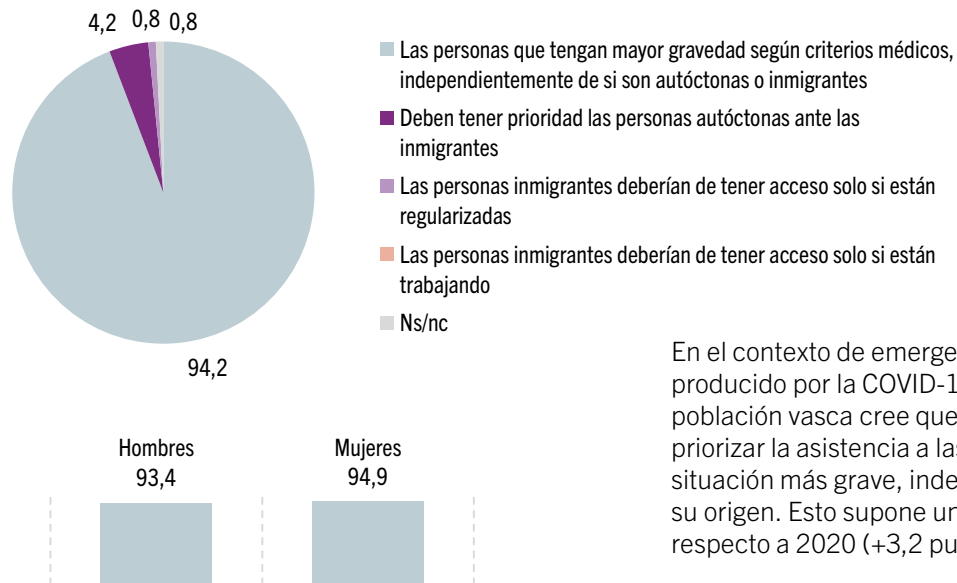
4,2 0,8 0,8

94,2

Las personas que tengan mayor gravedad según criterios médicos, independientemente de si son autóctonas o inmigrantes

Deben tener prioridad las personas autóctonas ante las inmigrantes

Las personas inmigrantes deberían de tener acceso solo si están regularizadas

Las personas inmigrantes deberían de tener acceso solo si están trabajando

Ns/nc

Hombres
93,4

Mujeres
94,9

En el contexto de emerge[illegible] producido por la COVID-1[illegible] población vasca cree que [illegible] priorizar la asistencia a las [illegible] situación más grave, inde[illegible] su origen. Esto supone un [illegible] respecto a 2020 (+3,2 pu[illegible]